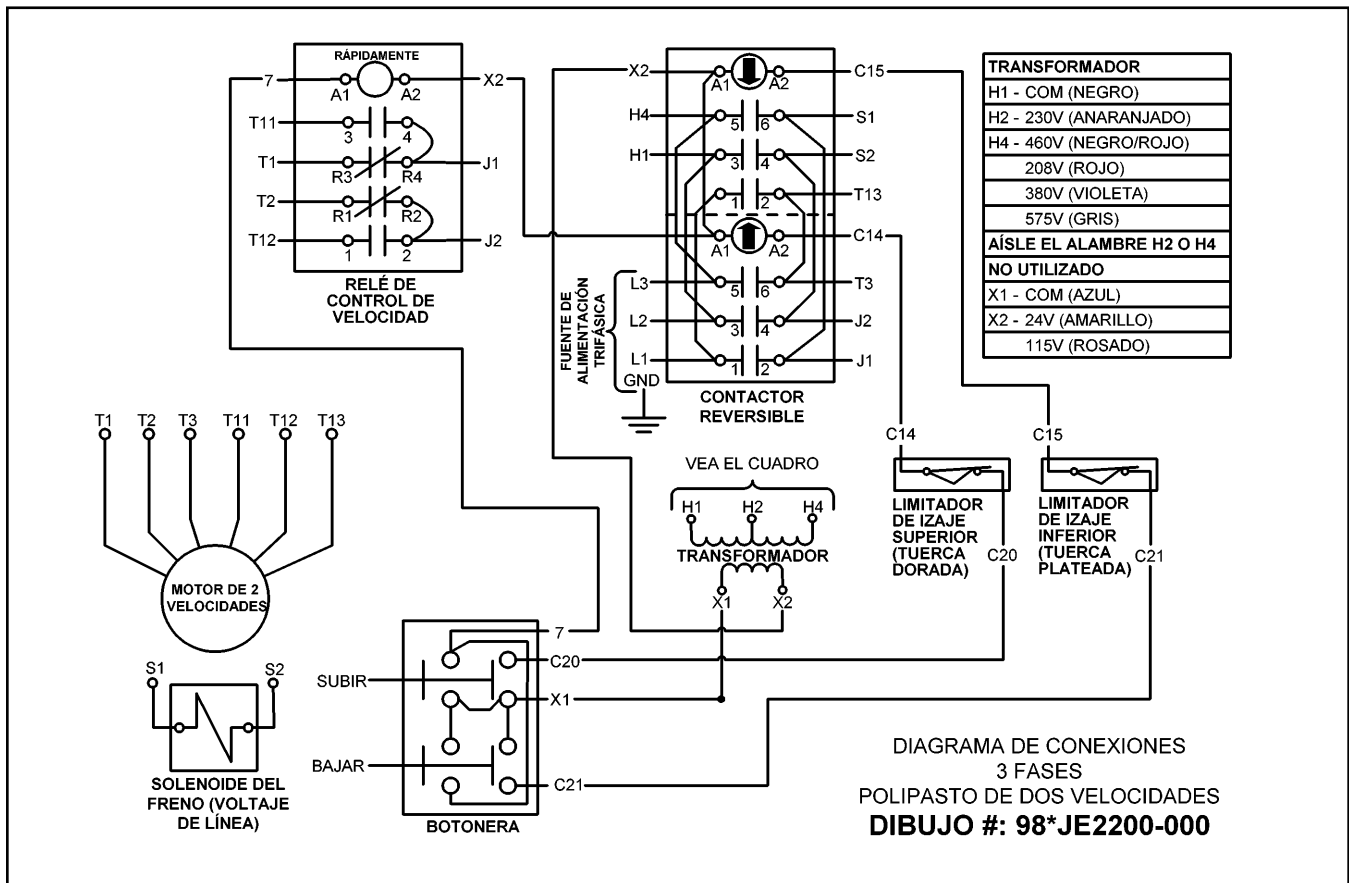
RÁPIDAMENTE

7
A1
A2
X2
T11
3
4
T1
R3
R4
J1
T2
R1
R2
T12
1
2
J2

RELÉ DE CONTROL DE VELOCIDAD

X2
A1
A2
C15
H4
5
6
S1
H1
3
4
S2
1
2
T13
A1
A2
C14
L3
5
6
T3
L2
3
4
J2
L1
1
2
J1
GND

FUENTE DE ALIMENTACIÓN TRIFÁSICA

CONTACTOR REVERSIBLE

| TRANSFORMADOR |
|---|
| H1 - COM (NEGRO) |
| H2 - 230V (ANARANJADO) |
| H4 - 460V (NEGRO/ROJO) |
| 208V (ROJO) |
| 380V (VIOLETA) |
| 575V (GRIS) |
| AÍSLE EL ALAMBRE H2 O H4 |
| NO UTILIZADO |
| X1 - COM (AZUL) |
| X2 - 24V (AMARILLO) |
| 115V (ROSADO) |

T1 T2 T3 T11 T12 T13

MOTOR DE 2 VELOCIDADES

VEA EL CUADRO
H1 H2 H4
TRANSFORMADOR
X1 X2

C14
LIMITADOR DE IZAJE SUPERIOR (TUERCA DORADA)
C20

C15
LIMITADOR DE IZAJE INFERIOR (TUERCA PLATEADA)
C21

S1
S2
SOLENOIDE DEL FRENO (VOLTAJE DE LÍNEA)

7
SUBIR
C20
X1
BAJAR
C21
BOTONERA

DIAGRAMA DE CONEXIONES
3 FASES
POLIPASTO DE DOS VELOCIDADES
DIBUJO #: 98*JE2200-000